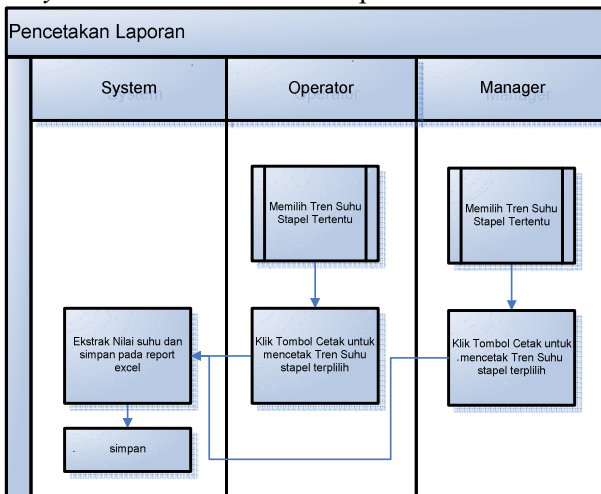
Pencetakan Laporan

System

Operator

Manager

Memilih Tren Suhu Stapel Tertentu

Memilih Tren Suhu Stapel Tertentu

Ekstrak Nilai suhu dan simpan pada report excel

Klik Tombol Cetak untuk mencetak Tren Suhu stapel terplilih

Klik Tombol Cetak untuk mencetak Tren Suhu stapel terplilih

simpan